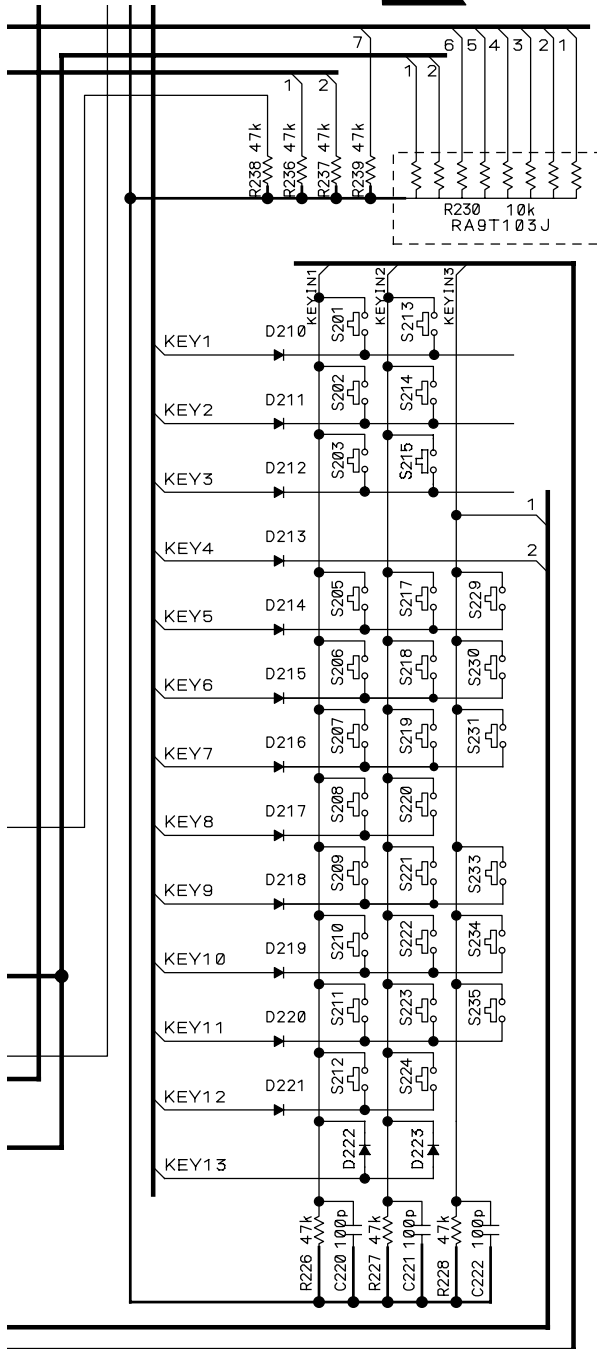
7
6 5 4 3 2 1
1 2
1 2
R238 47k
R236 47k
R237 47k
R239 47k
R230 10k
RA9T103J
KEYIN1
KEYIN2
KEYIN3
KEY1
D210
S201
S213
KEY2
D211
S202
S214
KEY3
D212
S203
S215
1
KEY4
D213
2
KEY5
D214
S205
S217
S229
KEY6
D215
S206
S218
S230
KEY7
D216
S207
S219
S231
KEY8
D217
S208
S220
KEY9
D218
S209
S221
S233
KEY10
D219
S210
S222
S234
KEY11
D220
S211
S223
S235
KEY12
D221
S212
S224
D222
D223
KEY13
R226 47k
C220 100p
R227 47k
C221 100p
R228 47k
C222 100p